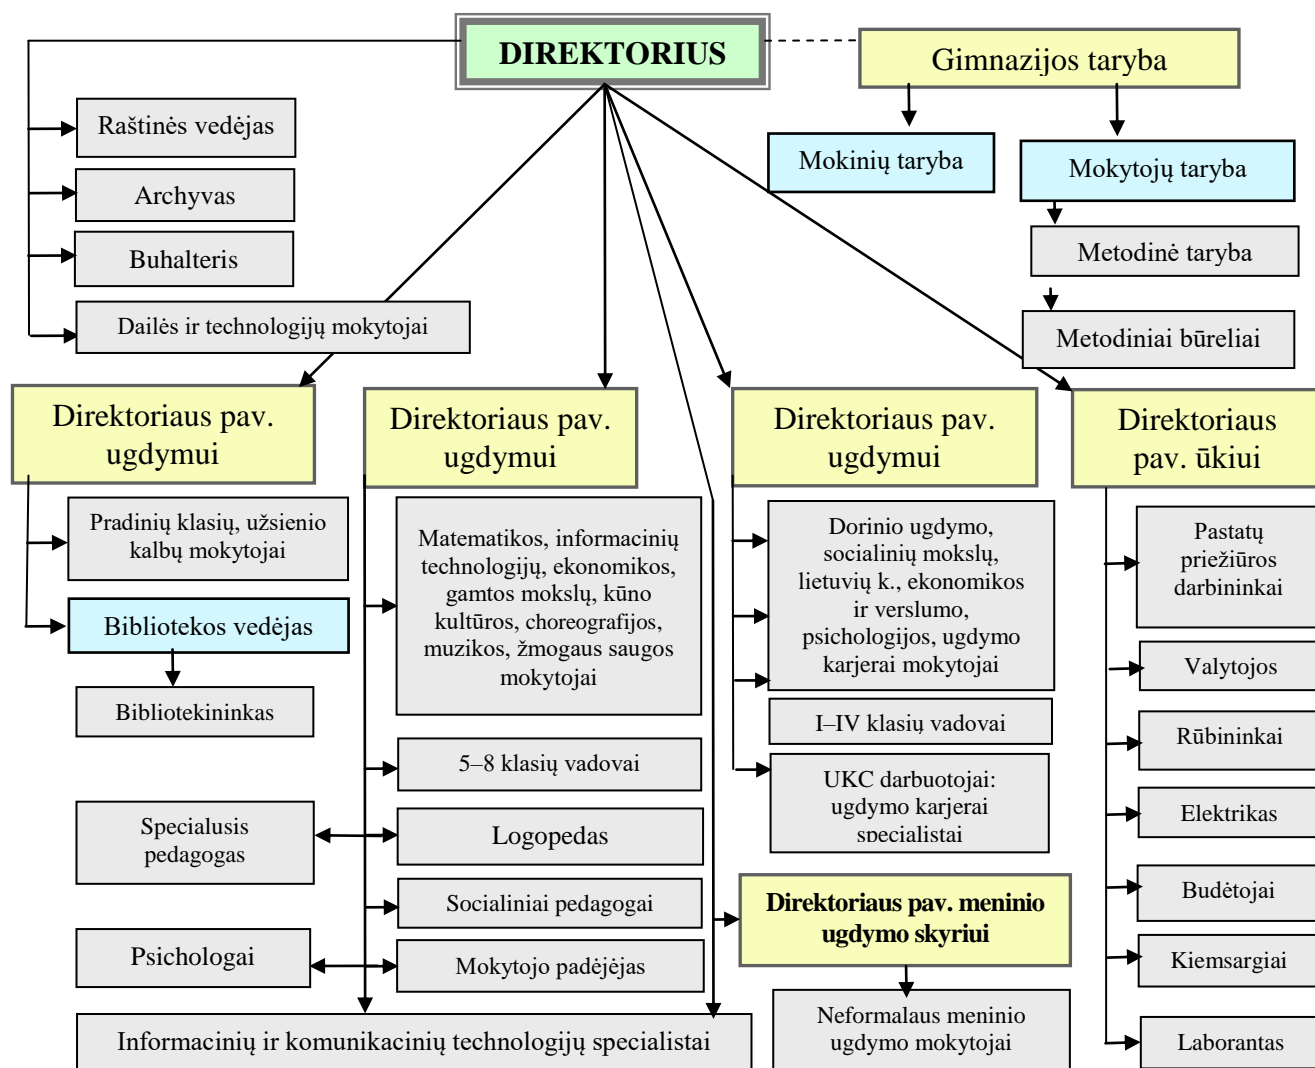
DIREKTORIUS

Gimnazijos taryba

Mokinių taryba

Mokytojų taryba

Metodinė taryba

Metodiniai būreliai

Raštinės vedėjas

Archyvas

Buhalteris

Dailės ir technologijų mokytojai

Direktoriaus pav. ugdymui

Pradinių klasių, užsienio kalbų mokytojai

Bibliotekos vedėjas

Bibliotekininkas

Direktoriaus pav. ugdymui

Matematikos, informacinių technologijų, ekonomikos, gamtos mokslų, kūno kultūros, choreografijos, muzikos, žmogaus saugos mokytojai

5–8 klasių vadovai

Logopedas

Socialiniai pedagogai

Mokytojo padėjėjas

Specialusis pedagogas

Psichologai

Informacinių ir komunikacinių technologijų specialistai

Direktoriaus pav. ugdymui

Dorinio ugdymo, socialinių mokslų, lietuvių k., ekonomikos ir verslumo, psichologijos, ugdymo karjerai mokytojai

I–IV klasių vadovai

UKC darbuotojai: ugdymo karjerai specialistai

Direktoriaus pav. meninio ugdymo skyriui

Neformalaus meninio ugdymo mokytojai

Direktoriaus pav. ūkiui

Pastatų priežiūros darbininkai

Valytojos

Rūbininkai

Elektrikas

Budėtojai

Kiemsargiai

Laborantas